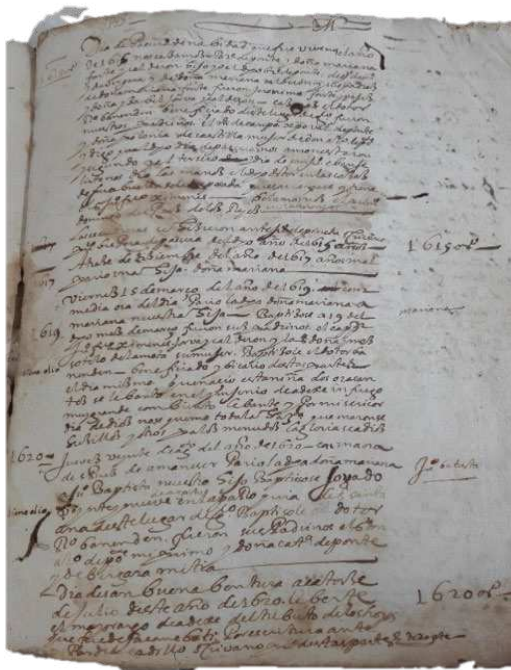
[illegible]

Viernes 15 de marzo del año de 1619 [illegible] media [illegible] del dia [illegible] doña mariana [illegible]

1619

1620

Jueves veinte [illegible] del año de 1620 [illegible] de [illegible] amanecer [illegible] doña mariana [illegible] Baptista nuestro hijo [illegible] Joyado

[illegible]

de Burgara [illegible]

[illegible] buena bentura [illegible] de julio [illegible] año de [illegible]

1620

1615

1620